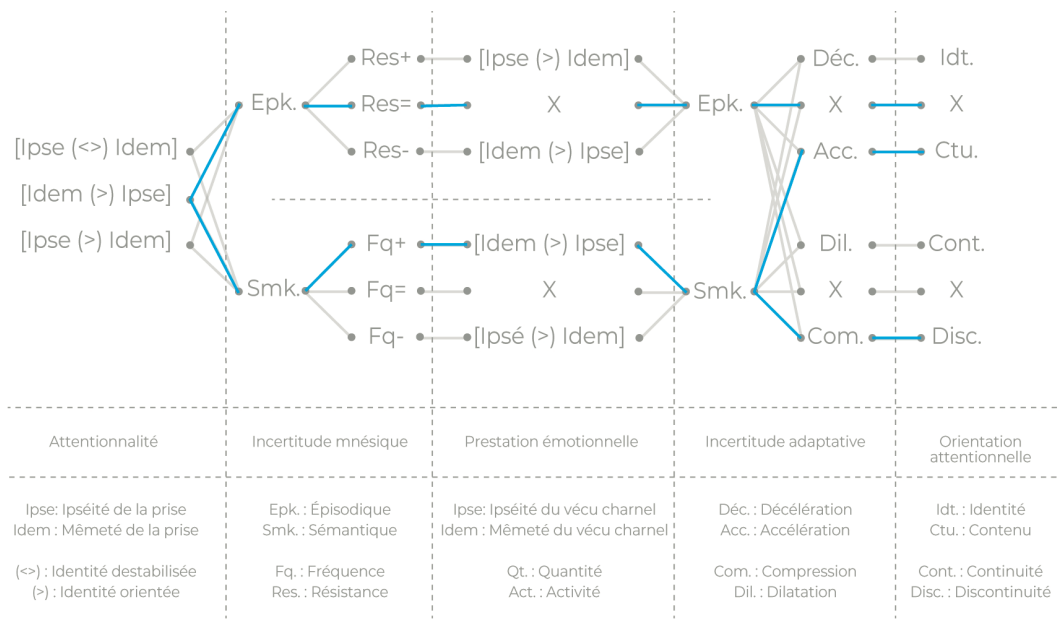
[Ipse (<>) Idem]
[Idem (>) Ipse]
[Ipse (>) Idem]

Epk.
Smk.

Res+
Res=
Res-
Fq+
Fq=
Fq-

[Ipse (>) Idem]
X
[Idem (>) Ipse]
[Idem (>) Ipse]
X
[Ipsé (>) Idem]

Epk.
Smk.

Déc.
X
Acc.
Dil.
X
Com.

Idt.
X
Ctu.
Cont.
X
Disc.

Attentionnalité

Ipse: Ipséité de la prise
Idem : Mêmeté de la prise

(<>) : Identité destabilisée
(>) : Identité orientée

Incertitude mnésique

Epk. : Épisodique
Smk. : Sémantique

Fq. : Fréquence
Res. : Résistance

Prestation émotionnelle

Ipse: Ipséité du vécu charnel
Idem : Mêmeté du vécu charnel

Qt. : Quantité
Act. : Activité

Incertitude adaptative

Déc. : Décélération
Acc. : Accélération

Com. : Compression
Dil. : Dilatation

Orientation attentionnelle

Idt. : Identité
Ctu. : Contenu

Cont. : Continuité
Disc. : Discontinuité